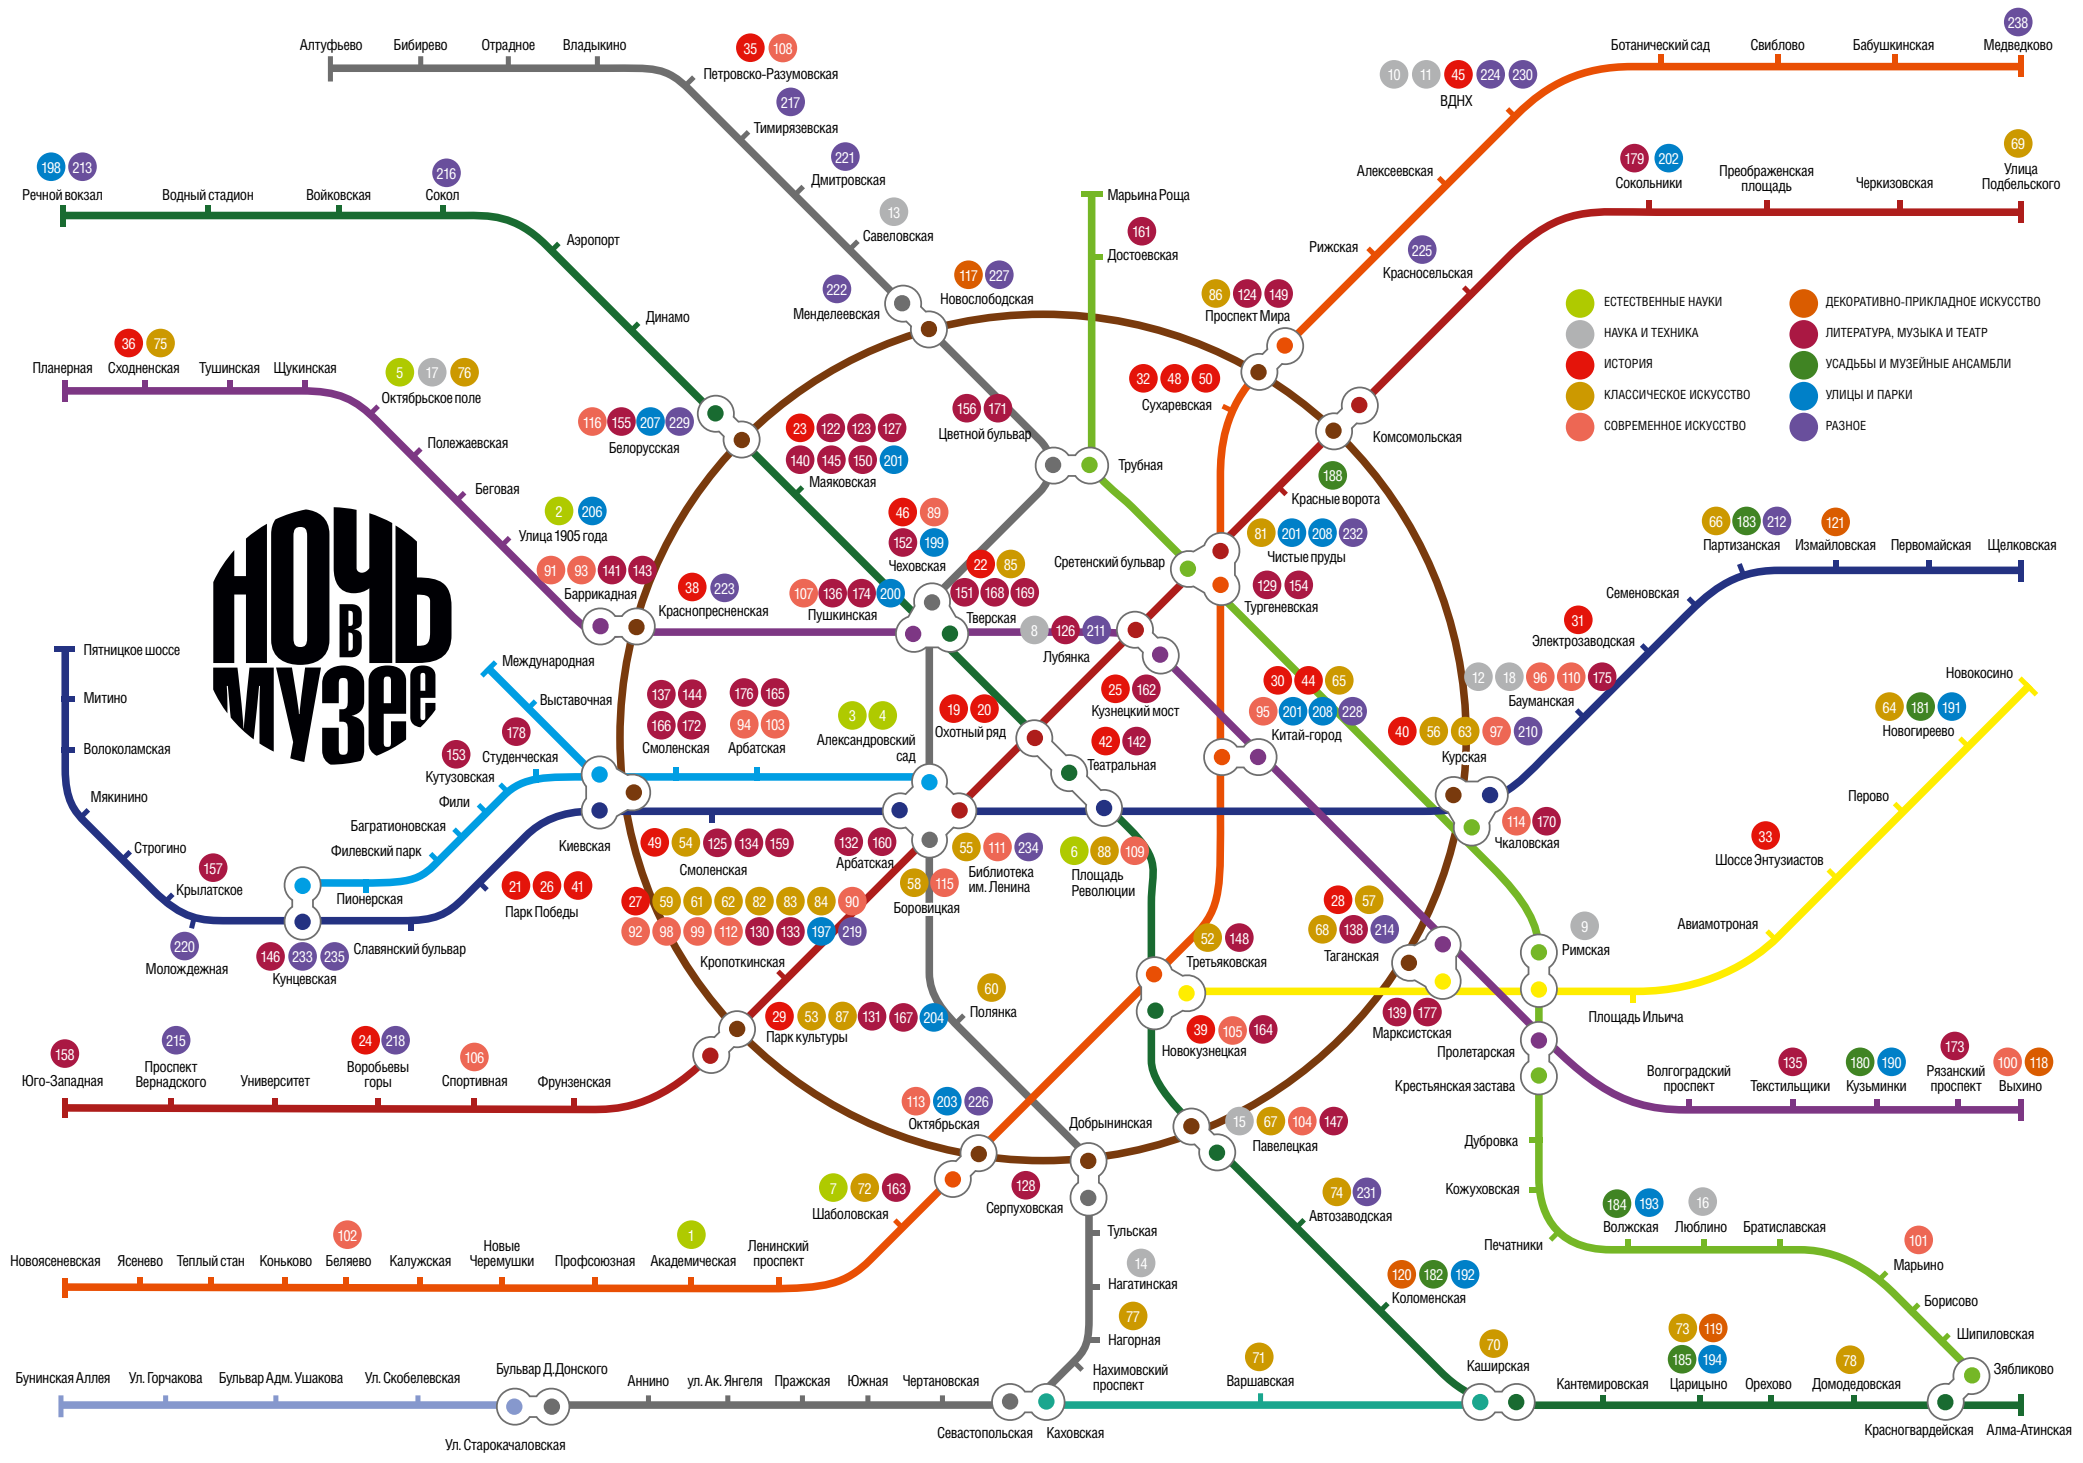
НОЧЬ в МУЗЕЕ

ЕСТЕСТВЕННЫЕ НАУКИ
НАУКА И ТЕХНИКА
ИСТОРИЯ
КЛАССИЧЕСКОЕ ИСКУССТВО
СОВРЕМЕННОЕ ИСКУССТВО
ДЕКОРАТИВНО-ПРИКЛАДНОЕ ИСКУССТВО
ЛИТЕРАТУРА, МУЗЫКА И ТЕАТР
УСАДЬБЫ И МУЗЕЙНЫЕ АНСАМБЛИ
УЛИЦЫ И ПАРКИ
РАЗНОЕ

Алтуфьево
Бибирево
Отрадное
Владыкино
35 108 Петровско-Разумовская
217 Тимирязевская
221 Дмитровская
13 Савеловская
222 Менделеевская
117 227 Новослободская
156 171 Цветной бульвар
23 122 123 127 140 145 150 201 Маяковская
46 89 152 199 Чеховская
107 136 174 200 Пушкинская
22 85 151 168 169 Тверская
8 126 211 Лубянка
Марьина Роща
161 Достоевская
Трубная
Сретенский бульвар
86 124 149 Проспект Мира
32 48 50 Сухаревская
10 11 45 224 230 ВДНХ
Алексеевская
Рижская
225 Красносельская
Комсомольская
188 Красные ворота
81 201 208 232 Чистые пруды
129 154 Тургеневская
Ботанический сад
Свиблово
Бабушкинская
238 Медведково
179 202 Сокольники
Преображенская площадь
Черкизовская
69 Улица Подбельского
198 213 Речной вокзал
Водный стадион
Войковская
216 Сокол
Аэропорт
Динамо
116 155 207 229 Белорусская
Планерная
36 75 Сходненская
Тушинская
Щукинская
5 17 76 Октябрьское поле
Полежаевская
Беговая
2 206 Улица 1905 года
91 93 141 143 Баррикадная
38 223 Краснопресненская
Международная
Выставочная
178 Студенческая
153 Кутузовская
Фили
Багратионовская
Филевский парк
Пионерская
Киевская
137 144 166 172 Смоленская
176 165 94 103 Арбатская
3 4 Александровский сад
19 20 Охотный ряд
25 162 Кузнецкий мост
42 142 Театральная
30 44 65 95 201 208 228 Китай-город
66 183 212 Партизанская
121 Измайловская
Первомайская
Щелковская
Семеновская
31 Электрозаводская
12 18 96 110 175 Бауманская
40 56 63 97 210 Курская
114 170 Чкаловская
Пятницкое шоссе
Митино
Волоколамская
Мякинино
Строгино
157 Крылатское
220 Молодежная
146 233 235 Кунцевская
Славянский бульвар
21 26 41 Парк Победы
49 54 125 134 159 Смоленская
132 160 Арбатская
55 111 234 Библиотека им. Ленина
6 88 109 Площадь Революции
58 115 Боровицкая
27 59 61 62 82 83 84 90 92 98 99 112 130 133 197 219 Кропоткинская
60 Полянка
52 148 Третьяковская
28 57 68 138 214 Таганская
9 Римская
39 105 164 Новокузнецкая
139 177 Марксистская
Площадь Ильича
Пролетарская
Крестьянская застава
Новокосино
64 181 191 Новогиреево
Перово
33 Шоссе Энтузиастов
Авиамоторная
158 Юго-Западная
215 Проспект Вернадского
Университет
24 218 Воробьевы горы
106 Спортивная
Фрунзенская
29 53 87 131 167 204 Парк культуры
113 203 226 Октябрьская
Добрынинская
15 67 104 147 Павелецкая
Волгоградский проспект
135 Текстильщики
180 190 Кузьминки
173 Рязанский проспект
100 118 Выхино
Дубровка
Кожуховская
74 231 Автозаводская
7 72 163 Шаболовская
128 Серпуховская
Тульская
14 Нагатинская
77 Нагорная
Нахимовский проспект
184 193 Волжская
16 Люблино
Братиславская
Печатники
120 182 192 Коломенская
101 Марьино
Борисово
Шипиловская
Зябликово
Новоясеневская
Ясенево
Теплый стан
Коньково
102 Беляево
Калужская
Новые Черемушки
Профсоюзная
1 Академическая
Ленинский проспект
70 Каширская
Кантемировская
73 119 185 194 Царицыно
Орехово
78 Домодедовская
Красногвардейская
Алма-Атинская
Бунинская Аллея
Ул. Горчакова
Бульвар Адм. Ушакова
Ул. Скобелевская
Бульвар Д.Донского
Ул. Старокачаловская
Аннино
ул. Ак. Янгеля
Пражская
Южная
Чертановская
Севастопольская
Каховская
71 Варшавская